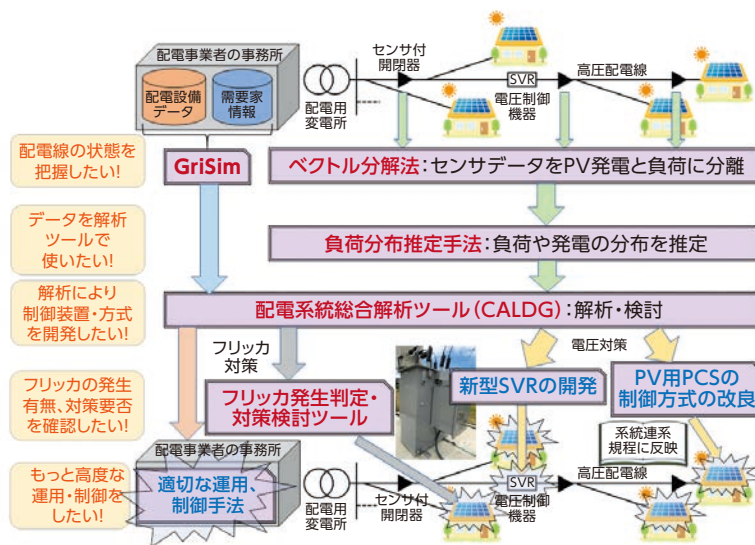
配電事業者の事務所

配電設備データ

需要家情報

配電用変電所

センサ付開閉器

SVR

電圧制御機器

高圧配電線

配電線の状態を把握したい!

GriSim

ベクトル分解法:センサデータをPV発電と負荷に分離

データを解析ツールで使いたい!

負荷分布推定手法:負荷や発電の分布を推定

解析により制御装置・方式を開発したい!

配電系統総合解析ツール(CALDG):解析・検討

フリッカ対策

電圧対策

フリッカの発生有無、対策要否を確認したい!

フリッカ発生判定・対策検討ツール

新型SVRの開発

PV用PCSの制御方式の改良

系統連系規程に反映

配電事業者の事務所

もっと高度な運用・制御をしたい!

適切な運用、制御手法

配電用変電所

センサ付開閉器

SVR

電圧制御機器

高圧配電線